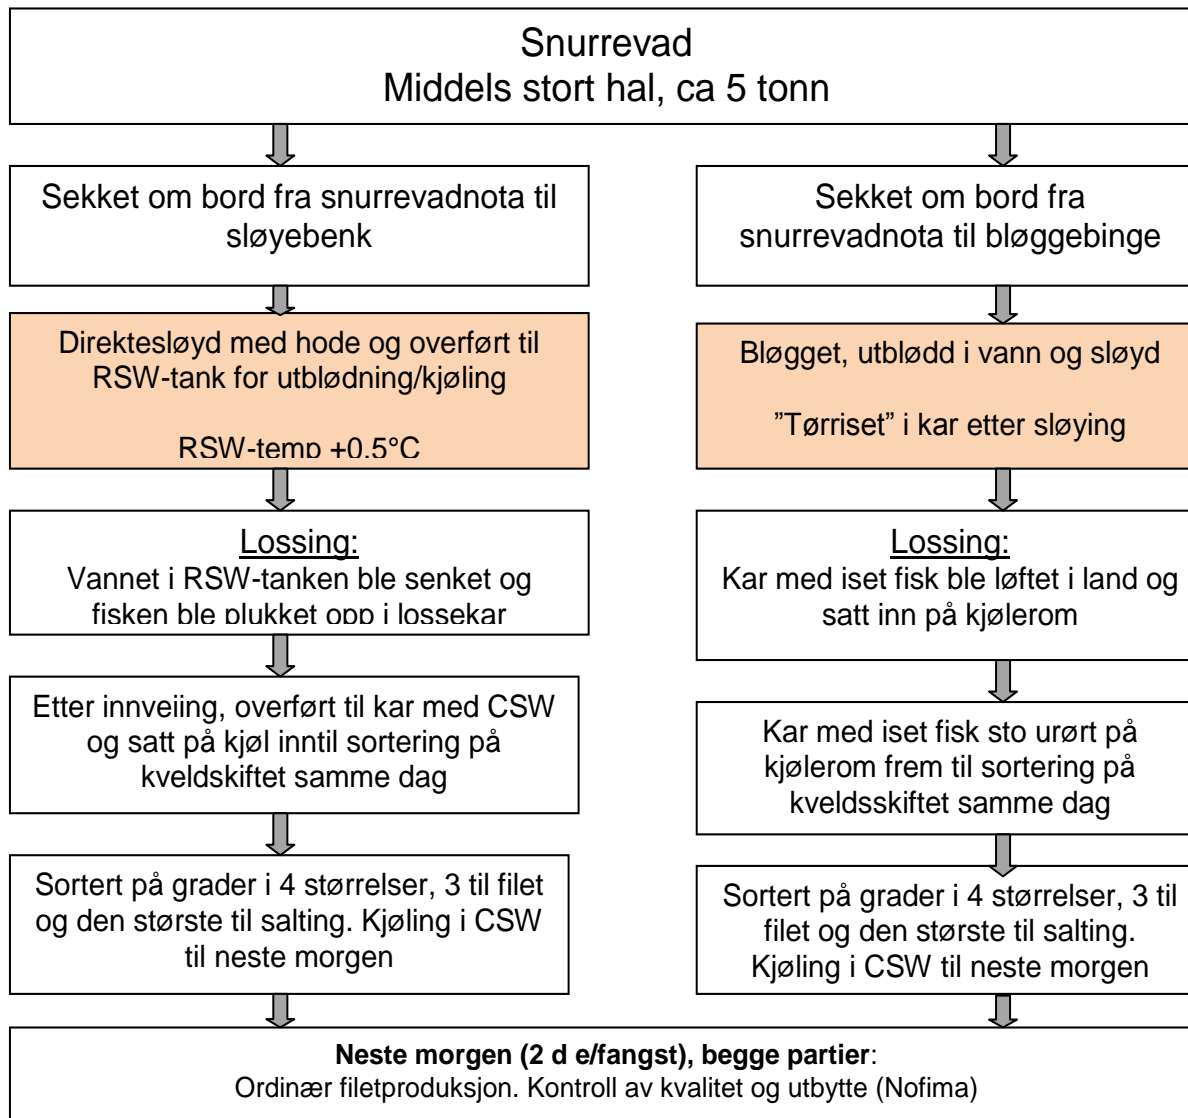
Snurrevad
Middels stort hal, ca 5 tonn

Sekket om bord fra snurrevadnota til sløyebenk

Direktesløyd med hode og overført til RSW-tank for utblødning/kjøling

RSW-temp +0.5°C

Lossing:
Vannet i RSW-tanken ble senket og fisken ble plukket opp i lossekar

Etter innveiing, overført til kar med CSW og satt på kjøl inntil sortering på kveldskiftet samme dag

Sortert på grader i 4 størrelser, 3 til filet og den største til salting. Kjøling i CSW til neste morgen

Sekket om bord fra snurrevadnota til bløggebinge

Bløgget, utblødd i vann og sløyd

"Tørriset" i kar etter sløying

Lossing:
Kar med iset fisk ble løftet i land og satt inn på kjølerom

Kar med iset fisk sto urørt på kjølerom frem til sortering på kveldsskiftet samme dag

Sortert på grader i 4 størrelser, 3 til filet og den største til salting. Kjøling i CSW til neste morgen

**Neste morgen (2 d e/fangst), begge partier**:
Ordinær filetproduksjon. Kontroll av kvalitet og utbytte (Nofima)